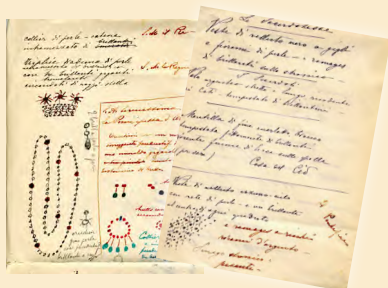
collier di perle - catena intramezzata di brillanti

Capelli: diadema di perle intrecciate di smeraldi con un brillante grande rosso

Lido di Bo

S. de la Regina

La Scenario

Velo di velluto nero a piqué forma di perle - ramages brillanti alla chaviè

Mantello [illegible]

Coda di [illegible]

Veste di velluto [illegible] con rete di perle - con brillante grande

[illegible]